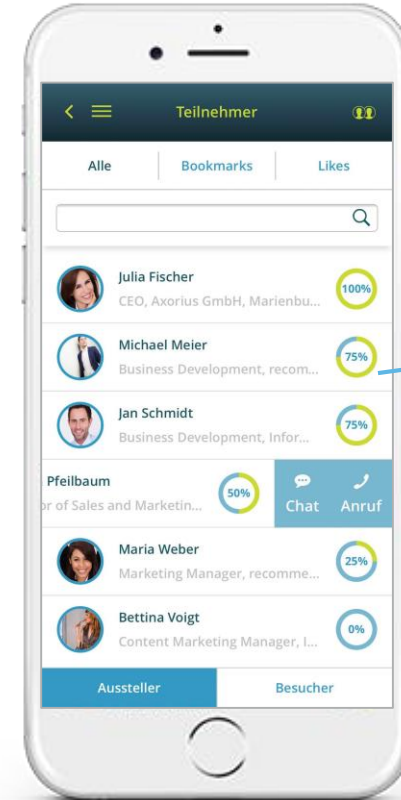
Teilnehmer

Alle | Bookmarks | Likes

Julia Fischer
CEO, Axorius GmbH, Marienbu...
100%

Michael Meier
Business Development, recom...
75%

Jan Schmidt
Business Development, Infor...
75%

Pfeilbaum
r of Sales and Marketin...
50%
Chat
Anruf

Maria Weber
Marketing Manager, recomme...
25%

Bettina Voigt
Content Marketing Manager, I...
0%

Aussteller | Besucher